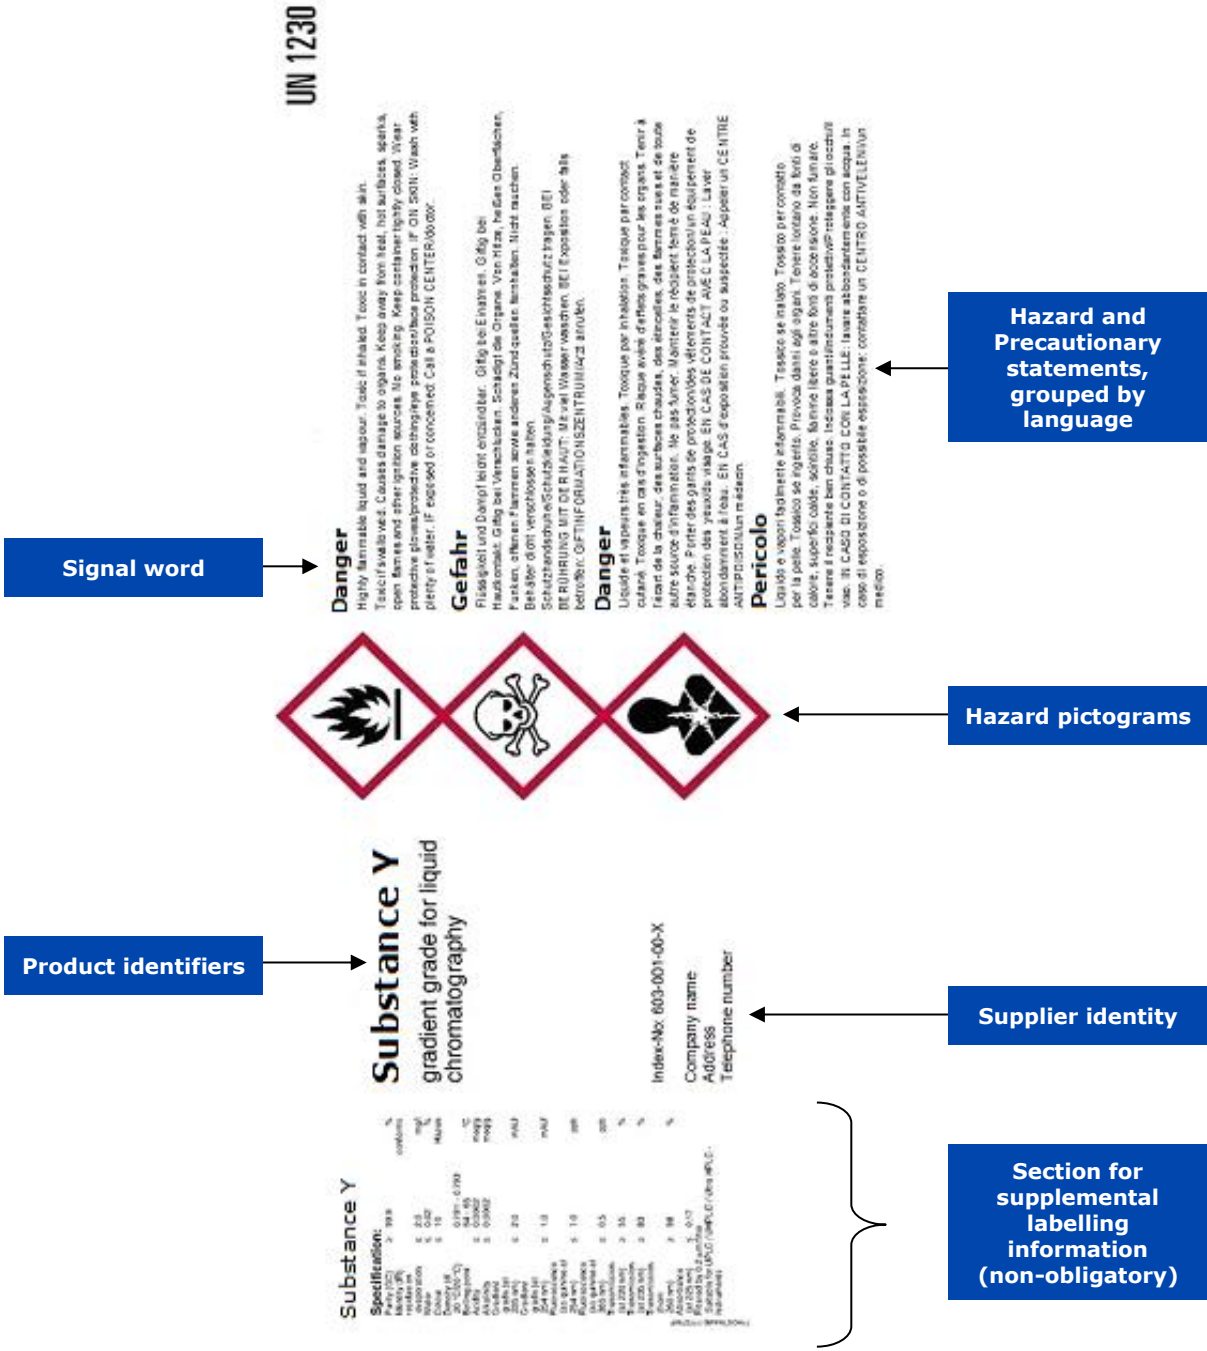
UN 1230

Danger
Highly flammable liquid and vapour. Toxic if inhaled. Toxic in contact with skin. Toxic if swallowed. Causes damage to organs. Keep away from heat, hot surfaces, sparks, open flames and other ignition sources. No smoking. Keep container tightly closed. Wear protective gloves/protective clothing/eye protection/face protection. IF ON SKIN: Wash with plenty of water. IF exposed or concerned: Call a POISON CENTER/doctor.

Gefahr
Flüssigkeit und Dampf leicht entzündbar. Giftig bei Einatmen. Giftig bei Hautkontakt. Giftig bei Verschlucken. Schädigt die Organe. Von Hitze, heißen Oberflächen, Funken, offenen Flammen sowie anderen Zündquellen fernhalten. Nicht rauchen. Behälter dicht verschlossen halten. Schutzhandschuhe/Schutzkleidung/Augenschutz/Gesichtsschutz tragen. BEI BERÜHRUNG MIT DER HAUT: Mit viel Wasser waschen. BEI Exposition oder falls betroffen: GIFTINFORMATIONSZENTRUM/Arzt anrufen.

Danger
Liquide et vapeurs très inflammables. Toxique par inhalation. Toxique par contact cutané. Toxique en cas d'ingestion. Risque avéré d'effets graves pour les organes. Tenir à l'écart de la chaleur, des surfaces chaudes, des étincelles, des flammes nues et de toute autre source d'inflammation. Ne pas fumer. Maintenir le récipient fermé de manière étanche. Porter des gants de protection/des vêtements de protection/un équipement de protection des yeux/du visage. EN CAS DE CONTACT AVEC LA PEAU: Laver abondamment à l'eau. EN CAS d'exposition prouvée ou suspectée: Appeler un CENTRE ANTIPOISON/un médecin.

Pericolo
Liquido e vapori facilmente infiammabili. Tossico se inalato. Tossico per contatto con la pelle. Tossico se ingerito. Provoca danni agli organi. Tenere lontano da fonti di calore, superfici calde, scintille, fiamme libere o altre fonti di accensione. Non fumare. Tenere il recipiente ben chiuso. Indossare guanti/indumenti protettivi/Proteggere gli occhi/il viso. IN CASO DI CONTATTO CON LA PELLE: lavare abbondantemente con acqua. In caso di esposizione o di possibile esposizione: contattare un CENTRO ANTIVELENI/un medico.

Hazard and Precautionary statements, grouped by language

Signal word

Hazard pictograms

Substance Y
gradient grade for liquid chromatography

Product identifiers

Index-No: 603-001-00-X
Company name
Address
Telephone number

Supplier identity

Substance Y
Specification:
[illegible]

Section for supplemental labelling information (non-obligatory)